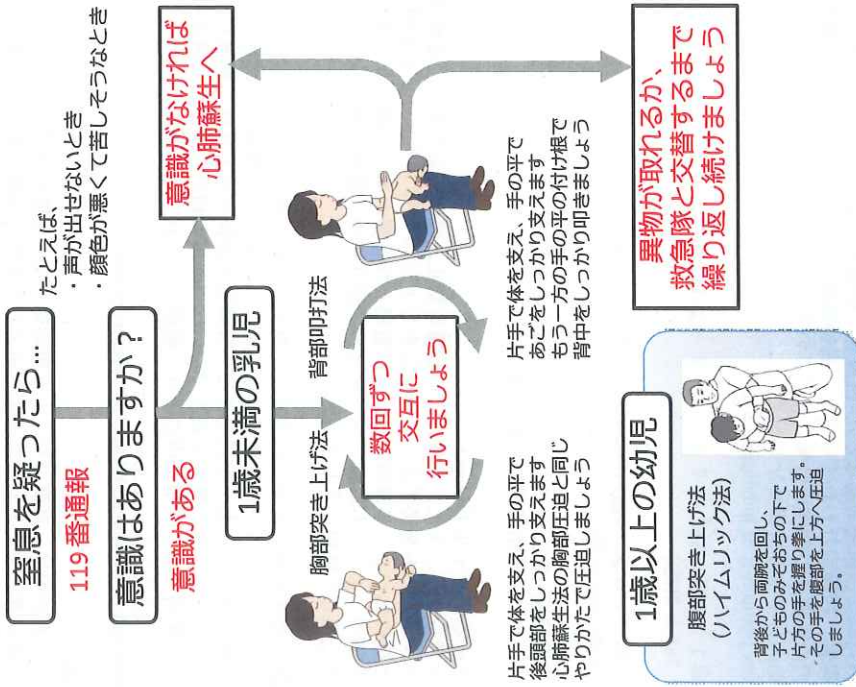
窒息を疑ったら…

119番通報

たとえば、
・声が出せないとき
・顔色が悪くて苦しそうなとき

意識はありますか？

意識がなければ
心肺蘇生へ

意識がある

1歳未満の乳児

胸部突き上げ法

背部叩打法

数回ずつ
交互に
行いましょう

片手で体を支え、手の平で後頭部をしっかり支えます
心肺蘇生法の胸部圧迫と同じやりかたで圧迫しましょう

片手で体を支え、手の平であごをしっかり支えます
もう一方の手の平の付け根で背中をしっかり叩きましょう

異物が取れるか、
救急隊と交替するまで
繰り返し続けましょう

1歳以上の幼児

腹部突き上げ法
（ハイムリック法）

背後から両腕を回し、子どものみぞおちの下で片方の手を握り拳にします。その手を腹部を上方へ圧迫しましょう。